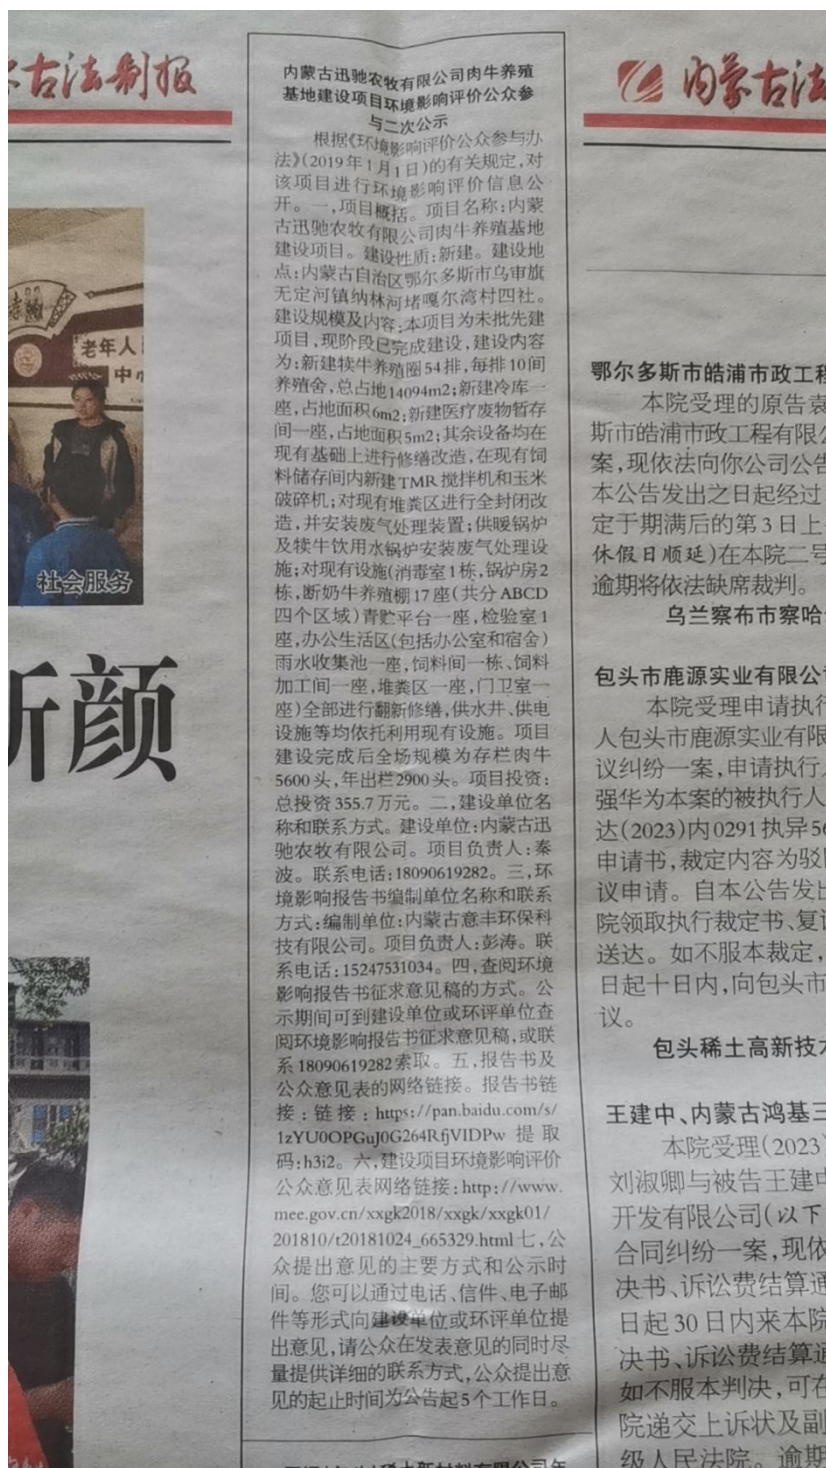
古法制报

内蒙古法

老年人

中

社会服务

新颜

内蒙古迅驰农牧有限公司肉牛养殖基地建设项目环境影响评价公众参与二次公示

根据《环境影响评价公众参与办法》(2019年1月1日)的有关规定，对该项目进行环境影响评价信息公开。一，项目概括。项目名称：内蒙古迅驰农牧有限公司肉牛养殖基地建设项目。建设性质：新建。建设地点：内蒙古自治区鄂尔多斯市乌审旗无定河镇纳林河堵嘎尔湾村四社。建设规模及内容：本项目为未批先建项目，现阶段已完成建设，建设内容为：新建犊牛养殖圈54排，每排10间养殖舍，总占地14094m2；新建冷库一座，占地面积6m2；新建医疗废物暂存间一座，占地面积5m2；其余设备均在现有基础上进行修缮改造，在现有饲料储存间内新建TMR搅拌机和玉米破碎机；对现有堆粪区进行全封闭改造，并安装废气处理装置；供暖锅炉及犊牛饮用水锅炉安装废气处理设施；对现有设施(消毒室1栋，锅炉房2栋，断奶牛养殖棚17座(共分ABCD四个区域)青贮平台一座，检验室1座，办公生活区(包括办公室和宿舍)雨水收集池一座，饲料间一栋、饲料加工间一座，堆粪区一座，门卫室一座)全部进行翻新修缮，供水井、供电设施等均依托利用现有设施。项目建设完成后全场规模为存栏肉牛5600头，年出栏2900头。项目投资：总投资355.7万元。二，建设单位名称和联系方式。建设单位：内蒙古迅驰农牧有限公司。项目负责人：秦波。联系电话：18090619282。三，环境影响报告书编制单位名称和联系方式：编制单位：内蒙古意丰环保科技有限公司。项目负责人：彭涛。联系电话：15247531034。四，查阅环境影响报告书征求意见稿的方式。公示期间可到建设单位或环评单位查阅环境影响报告书征求意见稿，或联系18090619282索取。五，报告书及公众意见表的网络链接。报告书链接：链接：https://pan.baidu.com/s/1zYU0OPGuJ0G264RfjVIDPw 提取码：h3i2。六，建设项目环境影响评价公众意见表网络链接：http://www.mee.gov.cn/xxgk2018/xxgk/xxgk01/201810/t20181024_665329.html 七，公众提出意见的主要方式和公示时间。您可以通过电话、信件、电子邮件等形式向建设单位或环评单位提出意见，请公众在发表意见的同时尽量提供详细的联系方式，公众提出意见的起止时间为公告起5个工作日。

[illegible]

鄂尔多斯市皓浦市政工程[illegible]
本院受理的原告袁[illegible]斯市皓浦市政工程有限公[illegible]案，现依法向你公司公告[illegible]本公告发出之日起经过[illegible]定于期满后的第3日上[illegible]休假日顺延)在本院二号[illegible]逾期将依法缺席裁判。
乌兰察布市察哈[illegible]

包头市鹿源实业有限公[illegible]
本院受理申请执行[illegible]人包头市鹿源实业有限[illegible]议纠纷一案，申请执行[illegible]强华为本案的被执行人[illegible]达(2023)内0291执异5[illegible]申请书，裁定内容为驳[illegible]议申请。自本公告发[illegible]院领取执行裁定书、复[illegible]送达。如不服本裁定，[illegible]日起十日内，向包头市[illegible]议。
包头稀土高新技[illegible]

王建中、内蒙古鸿基三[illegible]
本院受理(2023)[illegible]刘淑卿与被告王建中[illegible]开发有限公司(以下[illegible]合同纠纷一案，现依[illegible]决书、诉讼费结算通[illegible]日起30日内来本院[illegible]决书、诉讼费结算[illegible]如不服本判决，可在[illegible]院递交上诉状及副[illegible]级人民法院。逾期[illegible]